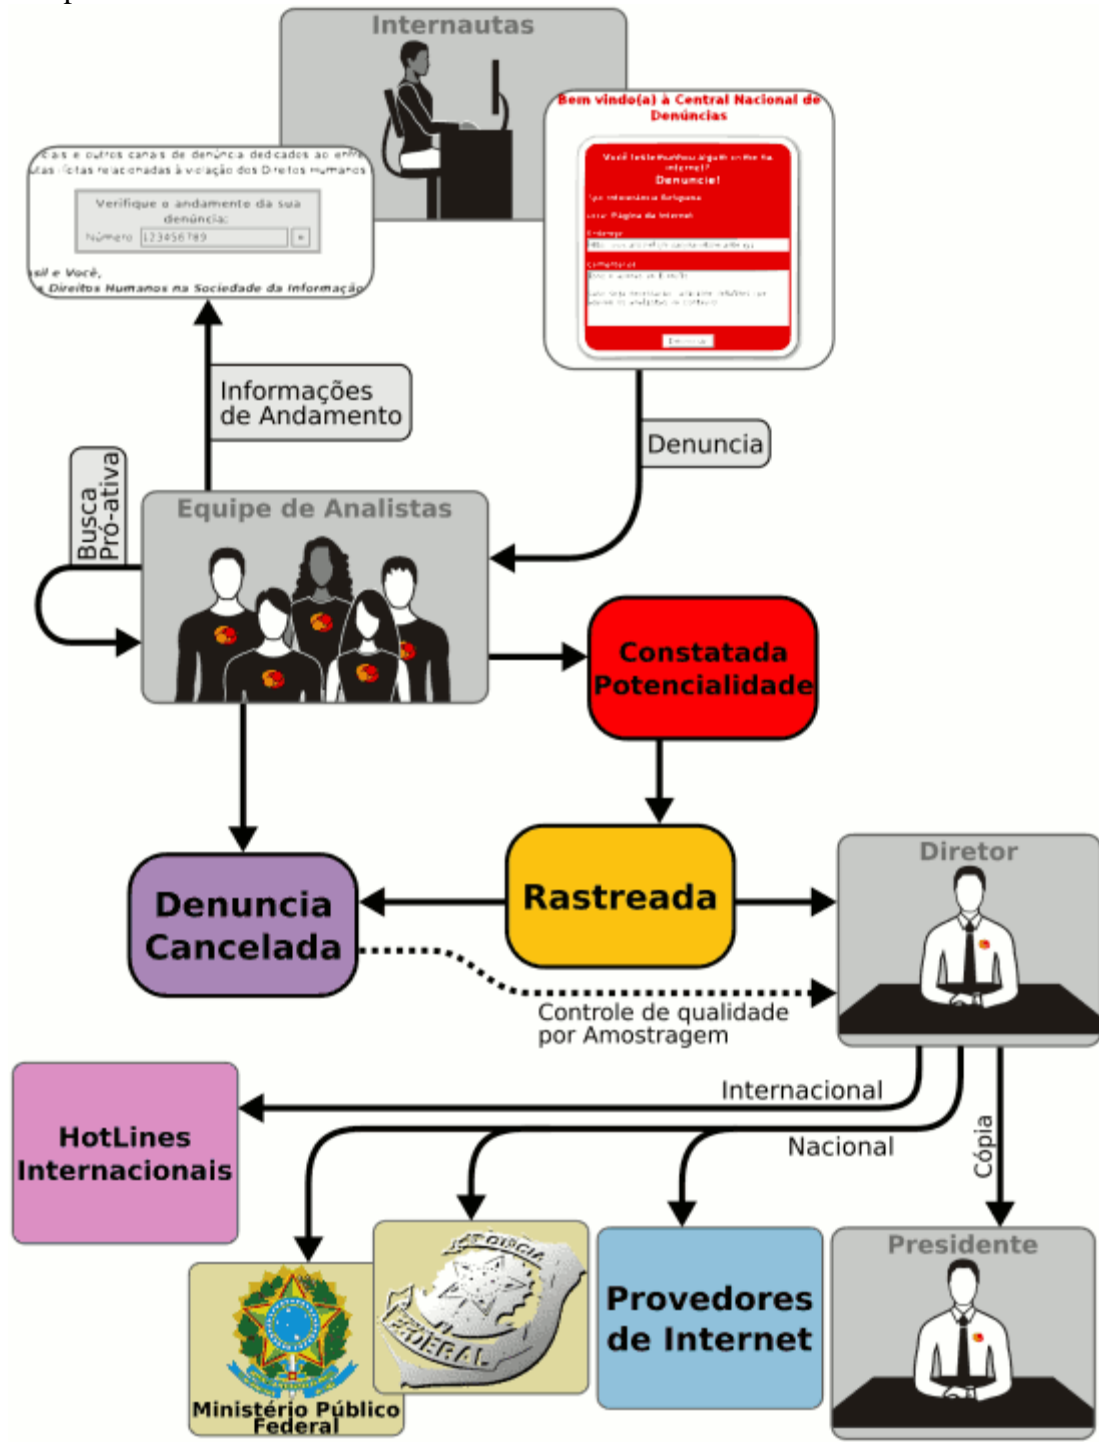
Internautas

Bem vindo(a) à Central Nacional de Denúncias

Denuncie!

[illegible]

...ais e outros canais de denúncia dedicados ao enfre... ...tas ilícitas relacionadas à violação dos Direitos Humanos

Verifique o andamento da sua denúncia:

Número 123456789

...sil e Você, ...Direitos Humanos na Sociedade da Informação

Informações de Andamento

Denuncia

Busca Pró-ativa

Equipe de Analistas

Constatada Potencialidade

Rastreada

Denuncia Cancelada

Diretor

Controle de qualidade por Amostragem

Internacional

Nacional

Cópia

HotLines Internacionais

POLÍCIA FEDERAL

Ministério Público Federal

Provedores de Internet

Presidente